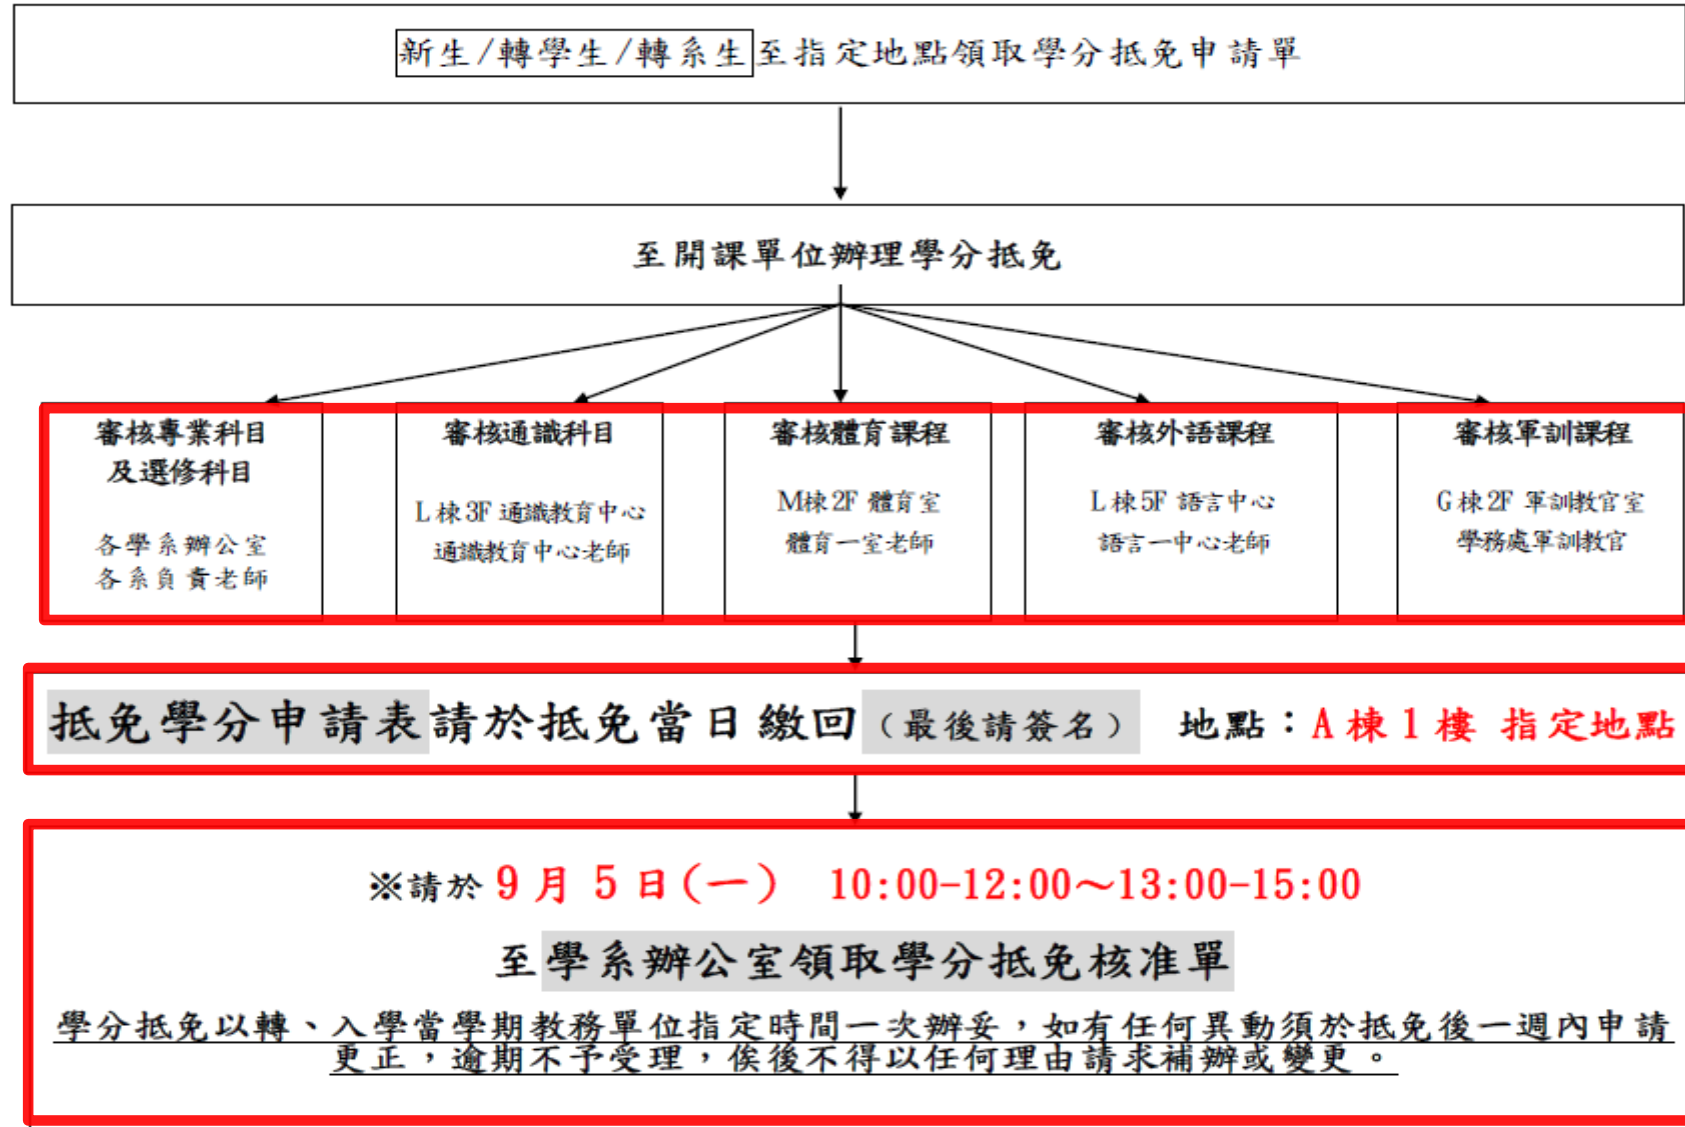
新生/轉學生/轉系生至指定地點領取學分抵免申請單

至開課單位辦理學分抵免

審核專業科目及選修科目

各學系辦公室
各系負責老師

審核通識科目

L棟3F 通識教育中心
通識教育中心老師

審核體育課程

M棟2F 體育室
體育一室老師

審核外語課程

L棟5F 語言中心
語言一中心老師

審核軍訓課程

G棟2F 軍訓教官室
學務處軍訓教官

抵免學分申請表請於抵免當日繳回(最後請簽名) 地點:A棟1樓 指定地點

※請於9月5日(一) 10:00-12:00~13:00-15:00

至學系辦公室領取學分抵免核准單

學分抵免以轉、入學當學期教務單位指定時間一次辦妥,如有任何異動須於抵免後一週內申請更正,逾期不予受理,俟後不得以任何理由請求補辦或變更。